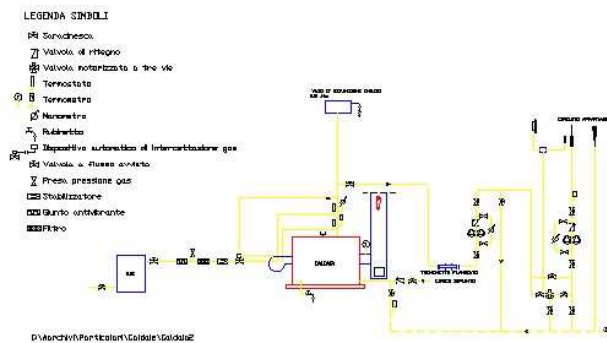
LEGENDA SIMBOLI

Saracinesca

Valvola di ritegno

Valvola motorizzata a tre vie

Termostato

Termometro

Manometro

Rubinetto

Dispositivo automatico di intercettazione gas

Valvola a flusso avviato

Presa pressione gas

Stabilizzatore

Giunto antivibrante

Filtro

VASO DI ESPANSIONE CHIUSO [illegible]

CALDAIA

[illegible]

TERMOSTATO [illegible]

CIRCUITO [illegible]

D:\Archivi\Particolari\Caldaie\Caldaia2